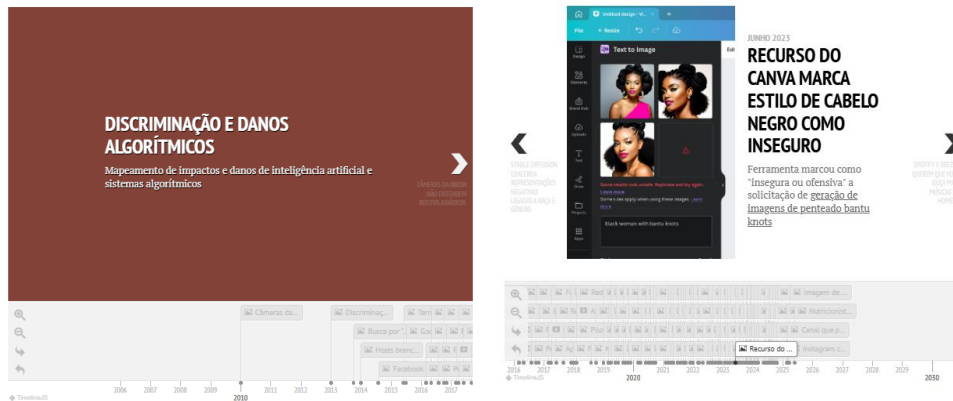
DISCRIMINAÇÃO E DANOS ALGORÍTMICOS

Mapeamento de impactos e danos de inteligência artificial e sistemas algorítmicos

CÂMERAS DE DADOS NÃO ENTENDEM ROSTOS NEGROS

Câmeras da...
Discriminaç...
Terr
Busca por '...
Goo
Hosts branc...
Facebook

2006 2007 2008 2009 2010 2011 2012 2013 2014 2015 2016 2017

TimelineJS

File Resize
Untitled design
Text to Image
Design
Elements
Brand Hub
Uploads
Text
Draw
Projects
Apps
Some results look unsafe. Regenerate and try again.
Learn more
Some tips when using these images
Black woman with bantu knots

STABLE DIFFUSION EXAGERA REPRESENTAÇÕES NEGATIVAS LIGADAS A RAÇA E GÊNERO

JUNHO 2023

RECURSO DO CANVA MARCA ESTILO DE CABELO NEGRO COMO INSEGURO

Ferramenta marcou como "insegura ou ofensiva" a solicitação de geração de imagens de penteado bantu knots

SPOTIFY E DEEZER QUEREM QUE HOMENS OUÇAM MÚSICAS DE HOMENS

Imagem de...
Nutricionist...
Canal que p...
Instagram c...
Recurso do ...

2016 2017 2018 2019 2020 2021 2022 2023 2024 2025 2026 2027 2028 2029 2030

TimelineJS